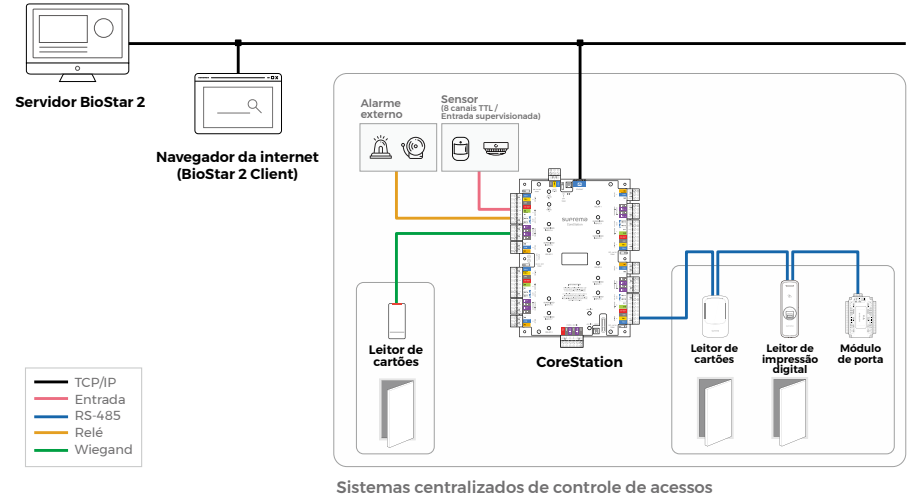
Servidor BioStar 2

Navegador da internet (BioStar 2 Client)

Alarme externo

Sensor (8 canais TTL / Entrada supervisionada)

suprema

Leitor de cartões

CoreStation

Leitor de cartões

Leitor de impressão digital

Módulo de porta

TCP/IP
Entrada
RS-485
Relé
Wiegand

Sistemas centralizados de controle de acessos